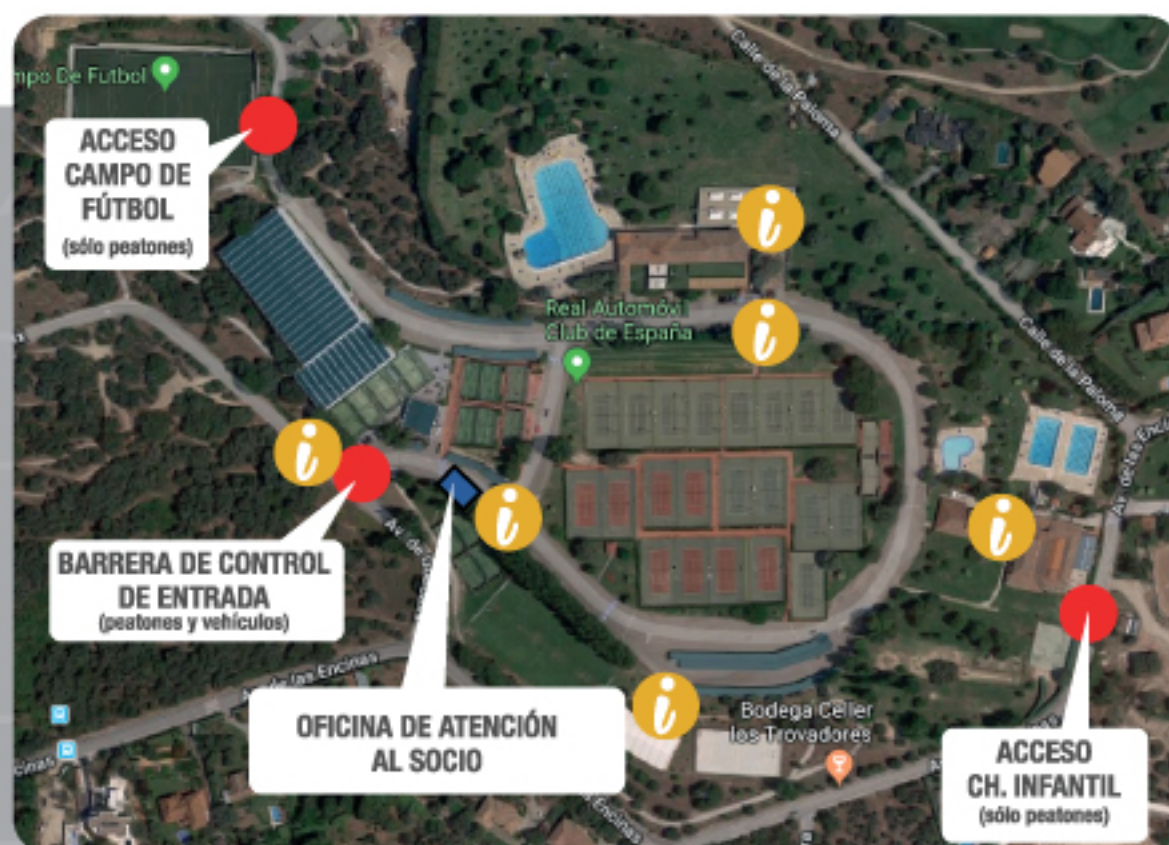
mpo De Futbol

ACCESO CAMPO DE FÚTBOL
(sólo peatones)

Calle de la Paloma

Real Automóvil Club de España

Calle de la Paloma

Av. de las Encinas

BARRERA DE CONTROL DE ENTRADA
(peatones y vehículos)

Av. de las Encinas

OFICINA DE ATENCIÓN AL SOCIO

Bodega Celler los Trovadores

ACCESO CH. INFANTIL
(sólo peatones)

Encinas

Encinas